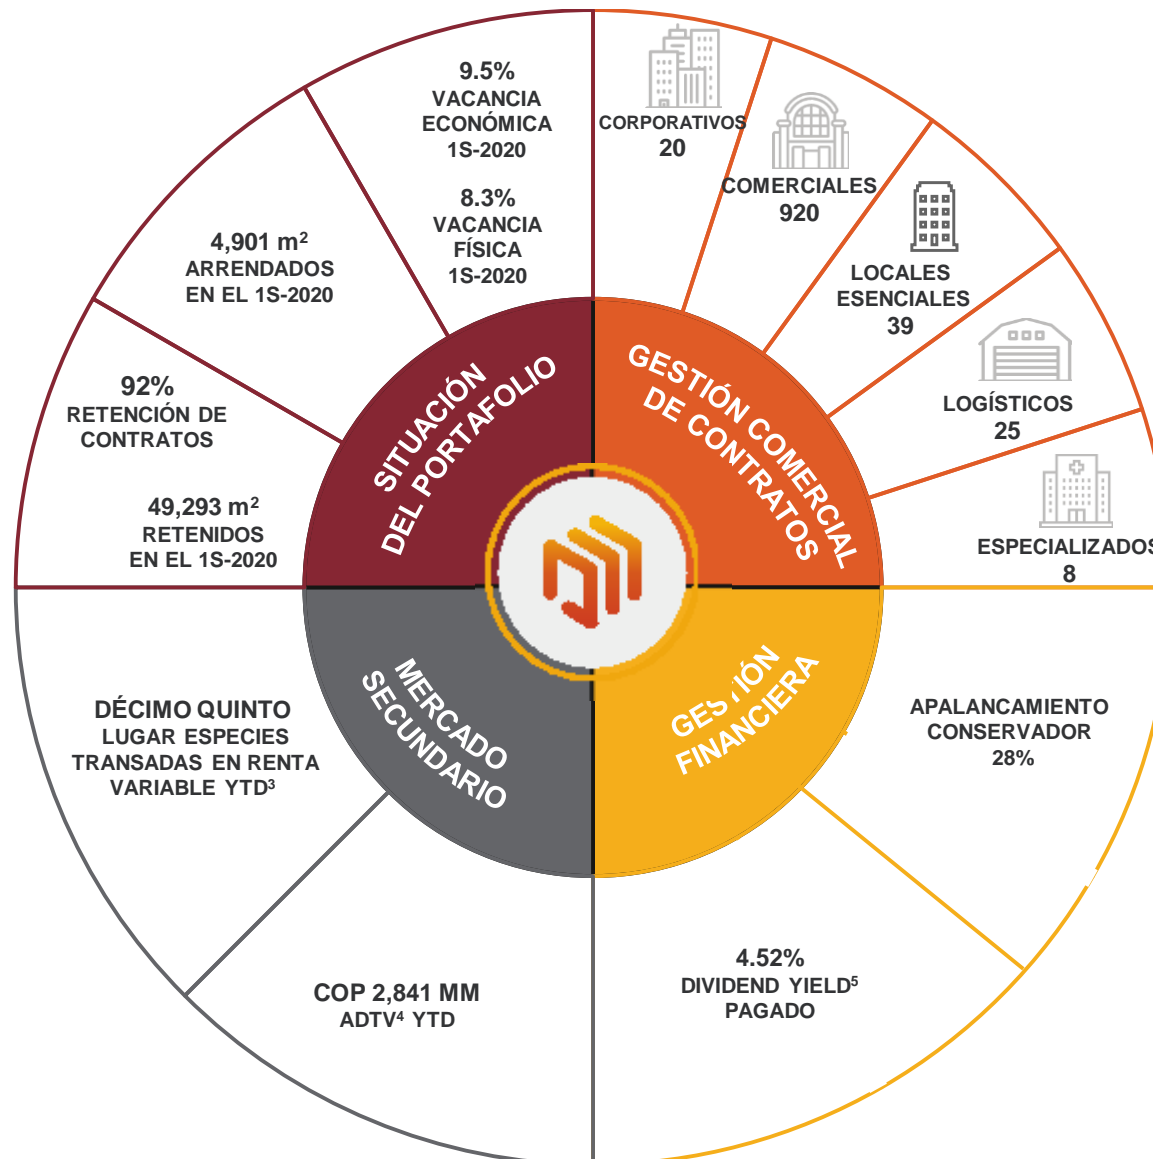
9.5%
VACANCIA
ECONÓMICA
1S-2020

8.3%
VACANCIA
FÍSICA
1S-2020

4,901 m²
ARRENDADOS
EN EL 1S-2020

92%
RETENCIÓN DE
CONTRATOS

49,293 m²
RETENIDOS
EN EL 1S-2020

SITUACIÓN
DEL PORTAFOLIO

CORPORATIVOS
20

COMERCIALES
920

LOCALES
ESENCIALES
39

LOGÍSTICOS
25

ESPECIALIZADOS
8

GESTIÓN COMERCIAL
DE CONTRATOS

MERCADO
SECUNDARIO

GES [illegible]IÓN
FINANCIERA

DÉCIMO QUINTO
LUGAR ESPECIES
TRANSADAS EN RENTA
VARIABLE YTD³

COP 2,841 MM
ADTV⁴ YTD

APALANCAMIENTO
CONSERVADOR
28%

4.52%
DIVIDEND YIELD⁵
PAGADO